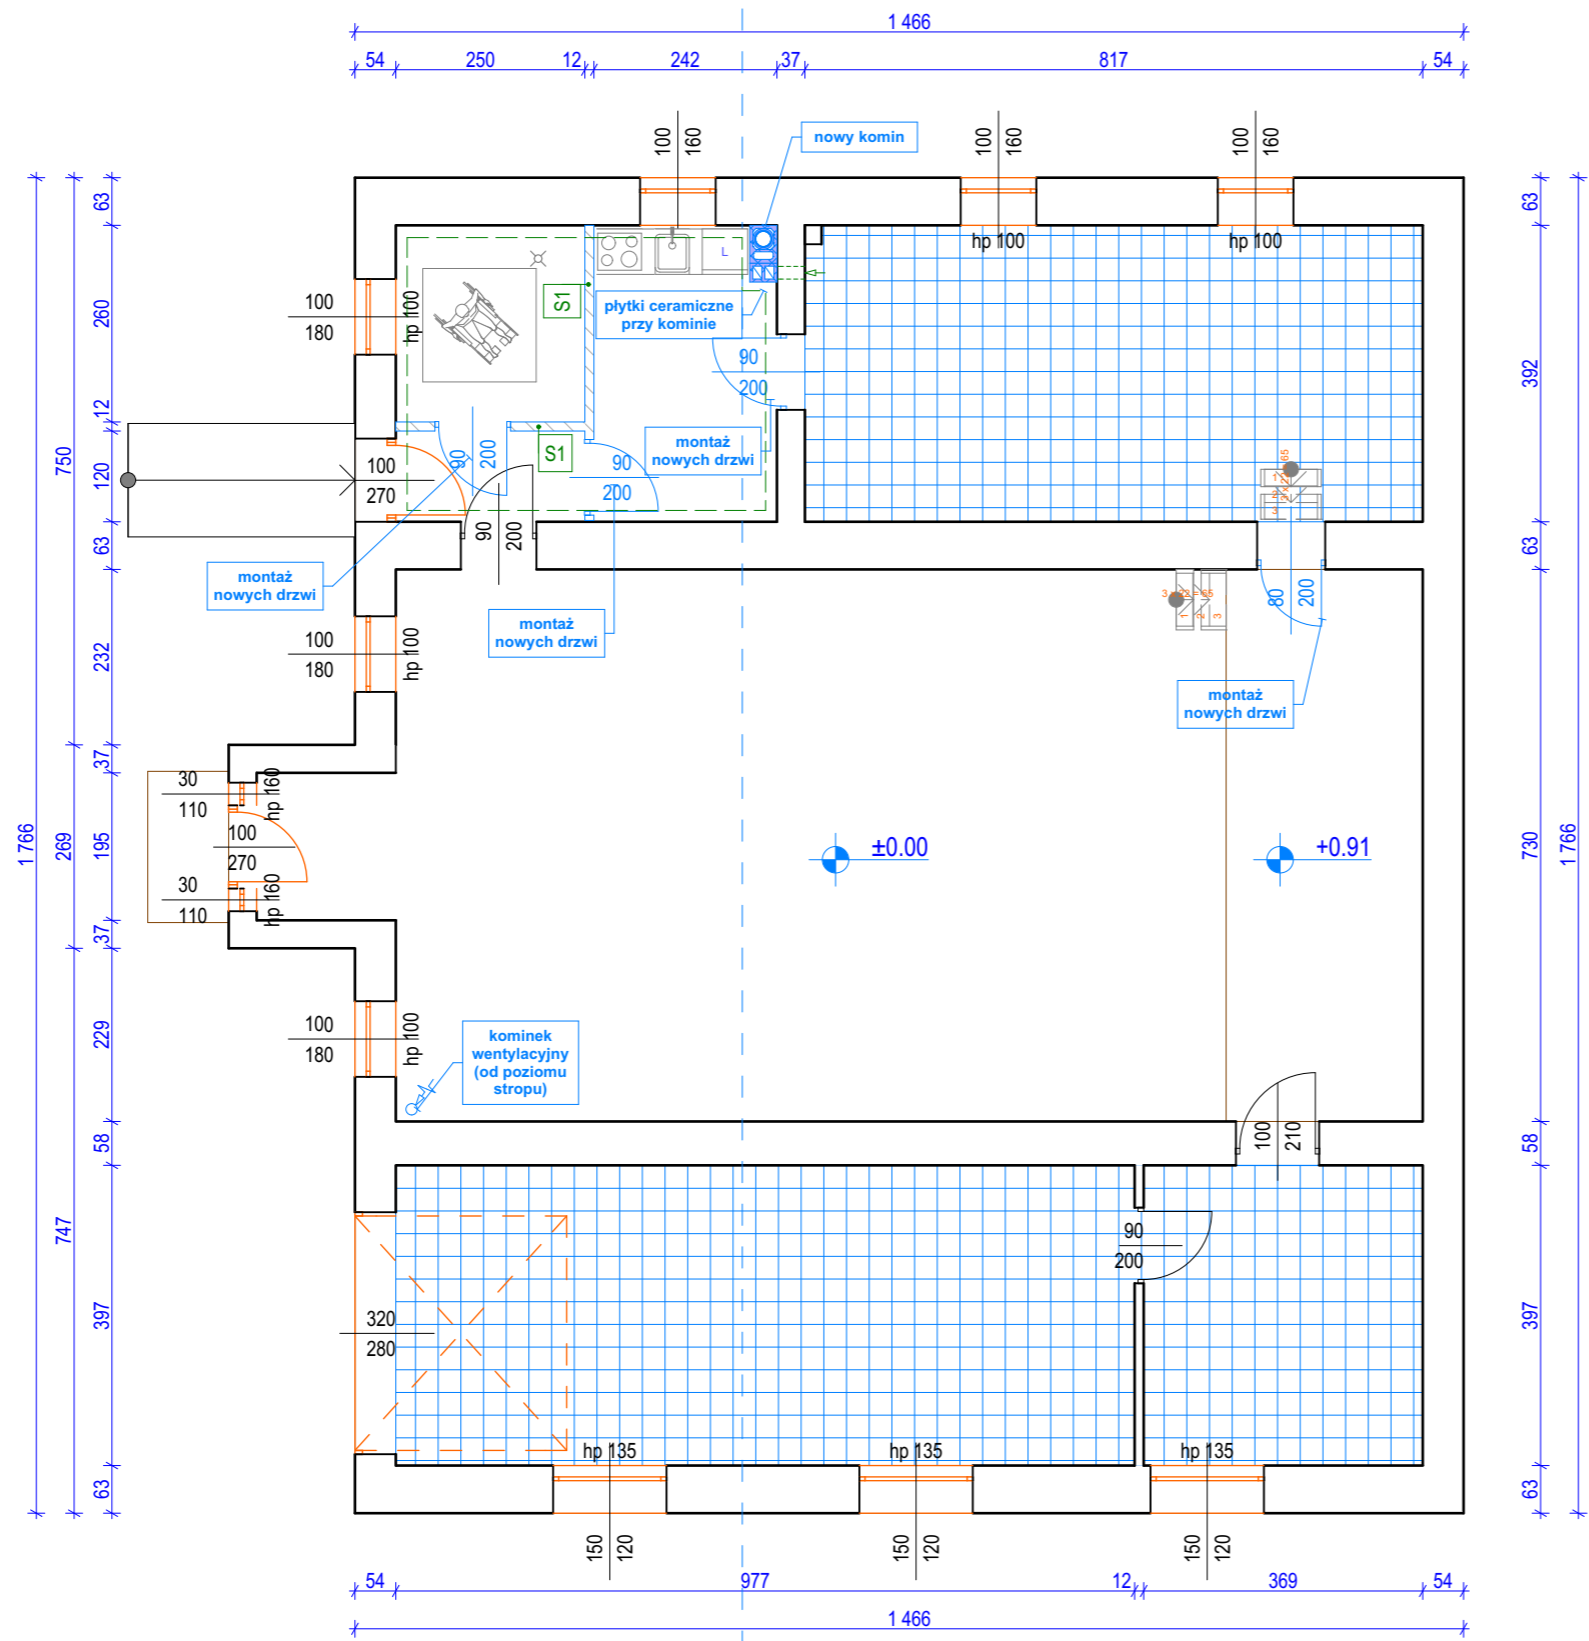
1 466

54 250 12 242 37 817 54

100 160 nowy komin 100 160 100 160

hp 100 hp 100

63 260 12 120 63 232 37 195 37 229 58 397 63

750 269 747

1 766

63 392 63 730 58 397 63

1 766

100
180
hp 100

S1

płytki ceramiczne przy kominie

90
200

S1

90
200

montaż nowych drzwi

100
270

90
200

90 200

montaż nowych drzwi

montaż nowych drzwi

100
180
hp 100

80 200

montaż nowych drzwi

30
110
hp 160
100
270
30
110
hp 160

±0.00

+0.91

100
180
hp 100

kominek wentylacyjny (od poziomu stropu)

100 210

90
200

320
280

hp 135 hp 135 hp 135

150 120 150 120 150 120

54 977 12 369 54

1 466